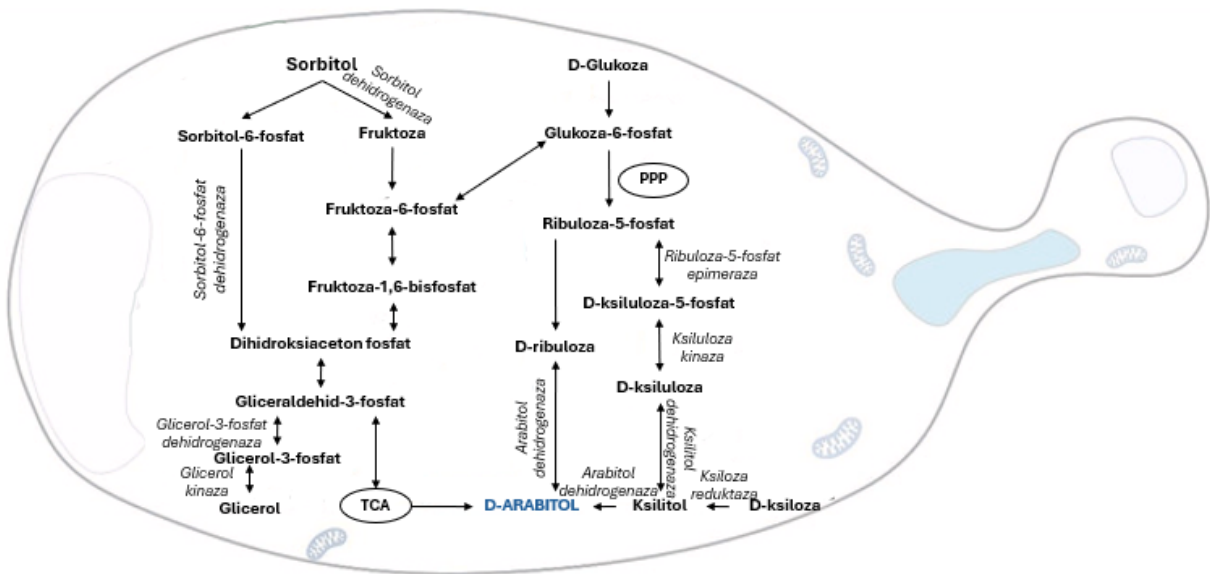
Sorbitol

Sorbitol dehidrogenaza

Sorbitol-6-fosfat

Fruktoza

D-Glukoza

Glukoza-6-fosfat

PPP

Sorbitol-6-fosfat dehidrogenaza

Fruktoza-6-fosfat

Ribuloza-5-fosfat

Ribuloza-5-fosfat epimeraza

Fruktoza-1,6-bisfosfat

D-ksiluloza-5-fosfat

Ksiluloza kinaza

Dihidroksiaceton fosfat

D-ribuloza

D-ksiluloza

Gliceraldehid-3-fosfat

Arabitol dehidrogenaza

Ksilitol dehidrogenaza

Glicerol-3-fosfat dehidrogenaza

Glicerol-3-fosfat

Ksiloza reduktaza

Glicerol kinaza

Arabitol dehidrogenaza

Glicerol

TCA

D-ARABITOL

Ksilitol

D-ksiloza